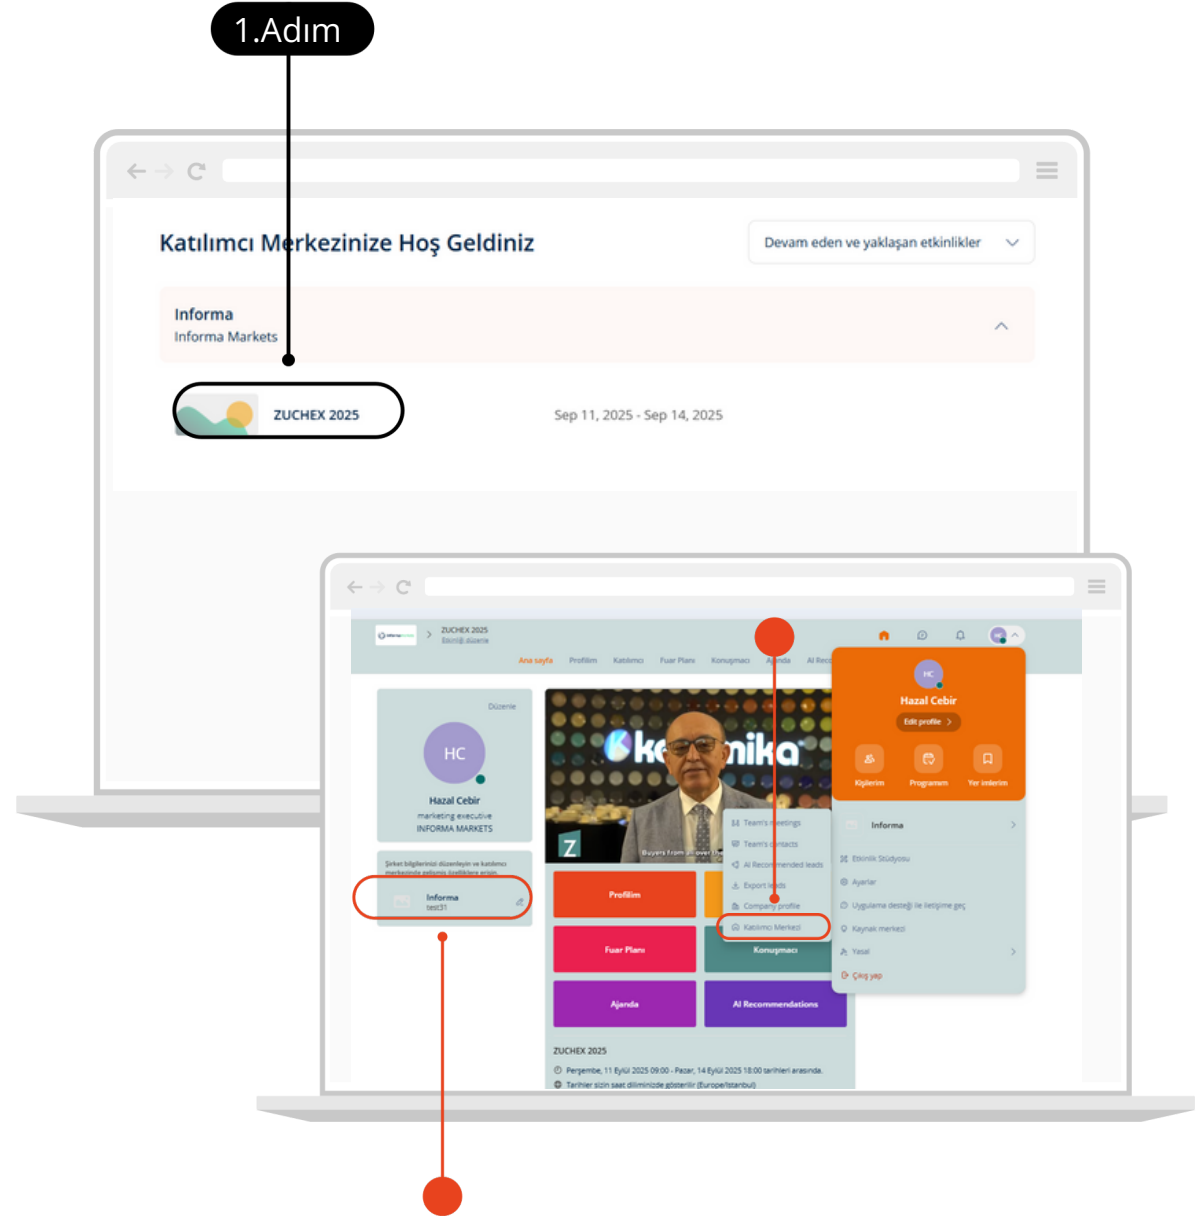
1.Adım

Katılımcı Merkezinize Hoş Geldiniz

Devam eden ve yaklaşan etkinlikler

Informa
Informa Markets

ZUCHEX 2025

Sep 11, 2025 - Sep 14, 2025

ZUCHEX 2025
Etkinliği düzenle

Ana sayfa Profilim Katılımcı Fuar Planı Konuşmacı Ajanda AI Rec

Düzenle

HC

Hazal Cebir
marketing executive
INFORMA MARKETS

Şirket bilgilerinizi düzenleyin ve katılımcı merkezinde gelişmiş özelliklere erişin

Informa
test31

Buyers from all over the

Team's meetings
Team's contacts
AI Recommended leads
Export leads
Company profile
Katılımcı Merkezi

HC
Hazal Cebir
Edit profile

Kişilerim Programım Yer imlerim

Informa

Etkinlik Stüdyosu
Ayarlar
Uygulama desteği ile iletişime geç
Kaynak merkezi
Yasal
Çıkış yap

Profilim
Fuar Planı
Konuşmacı
Ajanda
AI Recommendations

ZUCHEX 2025
Perşembe, 11 Eylül 2025 09:00 - Pazar, 14 Eylül 2025 18:00 tarihleri arasında.
Tarihler sizin saat diliminizde gösterilir (Europe/Istanbul)